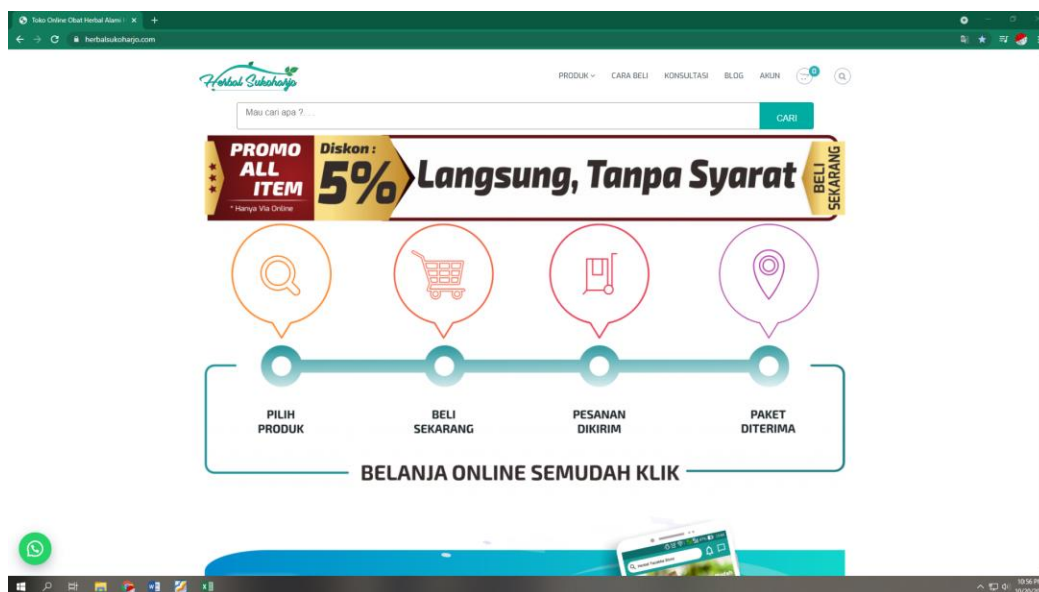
Toko Online Obat Herbal Alami | ×

herbalsukoharjo.com

Herbal Sukoharjo

PRODUK CARA BELI KONSULTASI BLOG AKUN 0

Mau cari apa ?...

CARI

PROMO ALL ITEM

* Hanya Via Online

Diskon : 5%

Langsung, Tanpa Syarat

BELI SEKARANG

PILIH PRODUK

BELI SEKARANG

PESANAN DIKIRIM

PAKET DITERIMA

BELANJA ONLINE SEMUDAH KLIK

10:56 PM